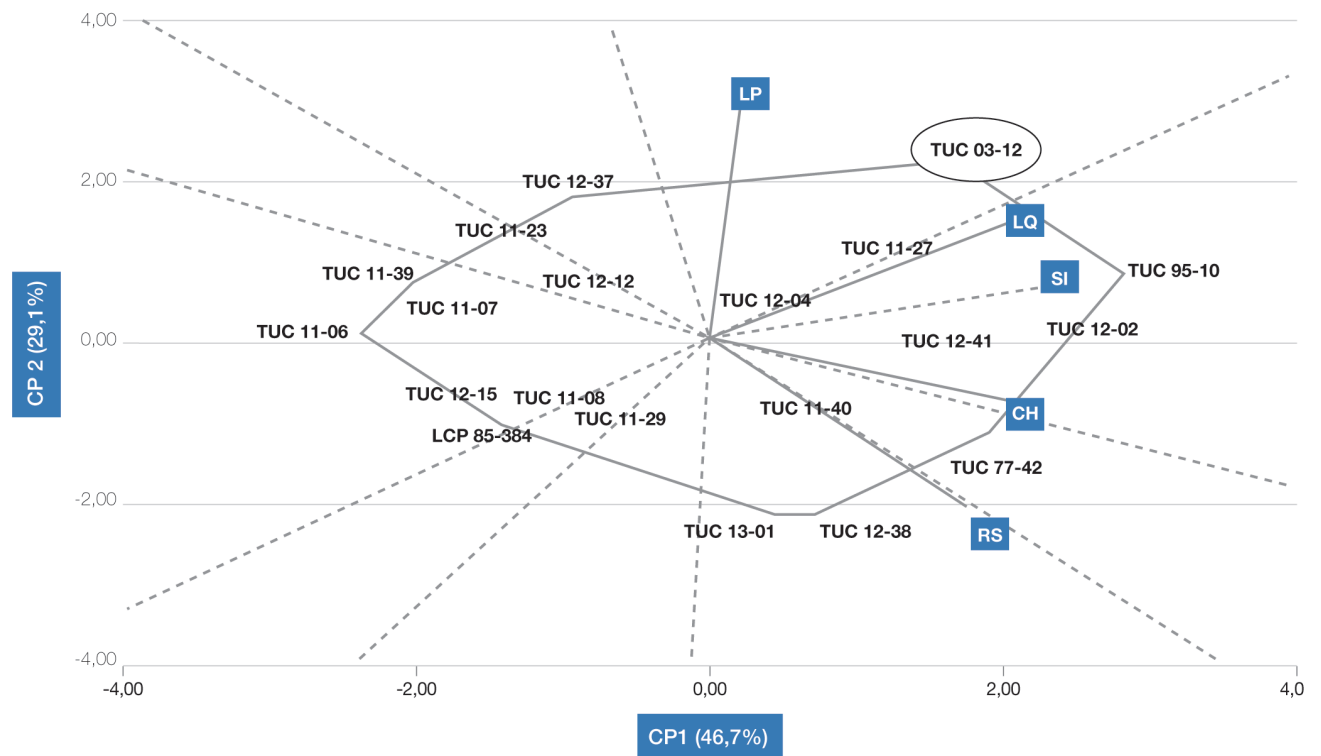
4,00
2,00
0,00
-2,00
-4,00
CP 2 (29,1%)
LP
TUC 03-12
TUC 12-37
LQ
TUC 11-23
TUC 11-27
TUC 11-39
SI
TUC 95-10
TUC 12-12
TUC 11-07
TUC 12-04
TUC 11-06
TUC 12-02
TUC 12-41
TUC 12-15
TUC 11-08
TUC 11-29
TUC 11-40
CH
LCP 85-384
TUC 77-42
TUC 13-01
TUC 12-38
RS
-4,00
-2,00
0,00
2,00
4,0
CP1 (46,7%)